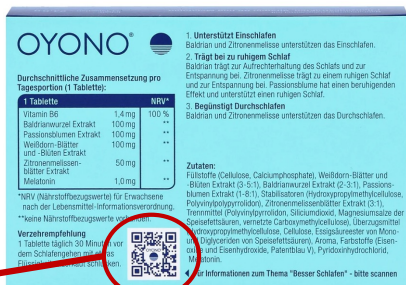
OYONO

Durchschnittliche Zusammensetzung pro Tagesportion (1 Tablette):

| 1 Tablette | | NRV* |
|---|---|---|
| Vitamin B6 | 1,4 mg | 100 % |
| Baldrianwurzel Extrakt | 100 mg | ** |
| Passionsblumen Extrakt | 100 mg | ** |
| Weißdorn-Blätter und -Blüten Extrakt | 100 mg | ** |
| Zitronenmelissenblätter Extrakt | 50 mg | ** |
| Melatonin | 1,0 mg | ** |

*NRV (Nährstoffbezugswerte) für Erwachsene nach der Lebensmittel-Informationsverordnung.
**keine Nährstoffbezugswerte vorhanden.

Verzehrempfehlung
1 Tablette täglich 30 Minuten vor dem Schlafengehen mit etwas Flüssigkeit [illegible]

1. Unterstützt Einschlafen
Baldrian und Zitronenmelisse unterstützen das Einschlafen.

2. Trägt bei zu ruhigem Schlaf
Baldrian trägt zur Aufrechterhaltung des Schlafs und zur Entspannung bei. Zitronenmelisse trägt zu einem ruhigen Schlaf und zur Entspannung bei. Passionsblume hat einen beruhigenden Effekt und unterstützt einen ruhigen Schlaf.

3. Begünstigt Durchschlafen
Baldrian und Zitronenmelisse unterstützen das Durchschlafen.

Zutaten:
Füllstoffe (Cellulose, Calciumphosphate), Weißdorn-Blätter und -Blüten Extrakt (3-5:1), Baldrianwurzel Extrakt (2-3:1), Passionsblumen Extrakt (1-8:1), Stabilisatoren (Hydroxypropylmethylcellulose, Polyvinylpolypyrrolidon), Zitronenmelissenblätter Extrakt (3:1), Trennmittel (Polyvinylpyrrolidon, Siliciumdioxid, Magnesiumsalze der Speisefettsäuren, vernetzte Carboxymethylcellulose), Überzugsmittel (Hydroxypropylmethylcellulose, Cellulose, Essigsäureester von Mono- und Diglyceriden von Speisefettsäuren), Aroma, Farbstoffe (Eisenoxide und Eisenhydroxide, Patentblau V), Pyridoxinhydrochlorid, Melatonin.

Zur Informationen zum Thema "Besser Schlafen" - bitte scannen